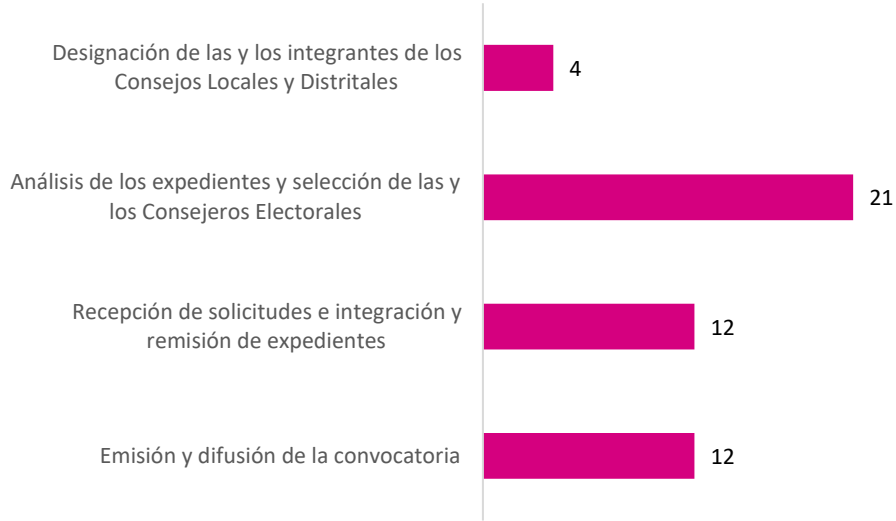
Designación de las y los integrantes de los Consejos Locales y Distritales
4

Análisis de los expedientes y selección de las y los Consejeros Electorales
21

Recepción de solicitudes e integración y remisión de expedientes
12

Emisión y difusión de la convocatoria
12